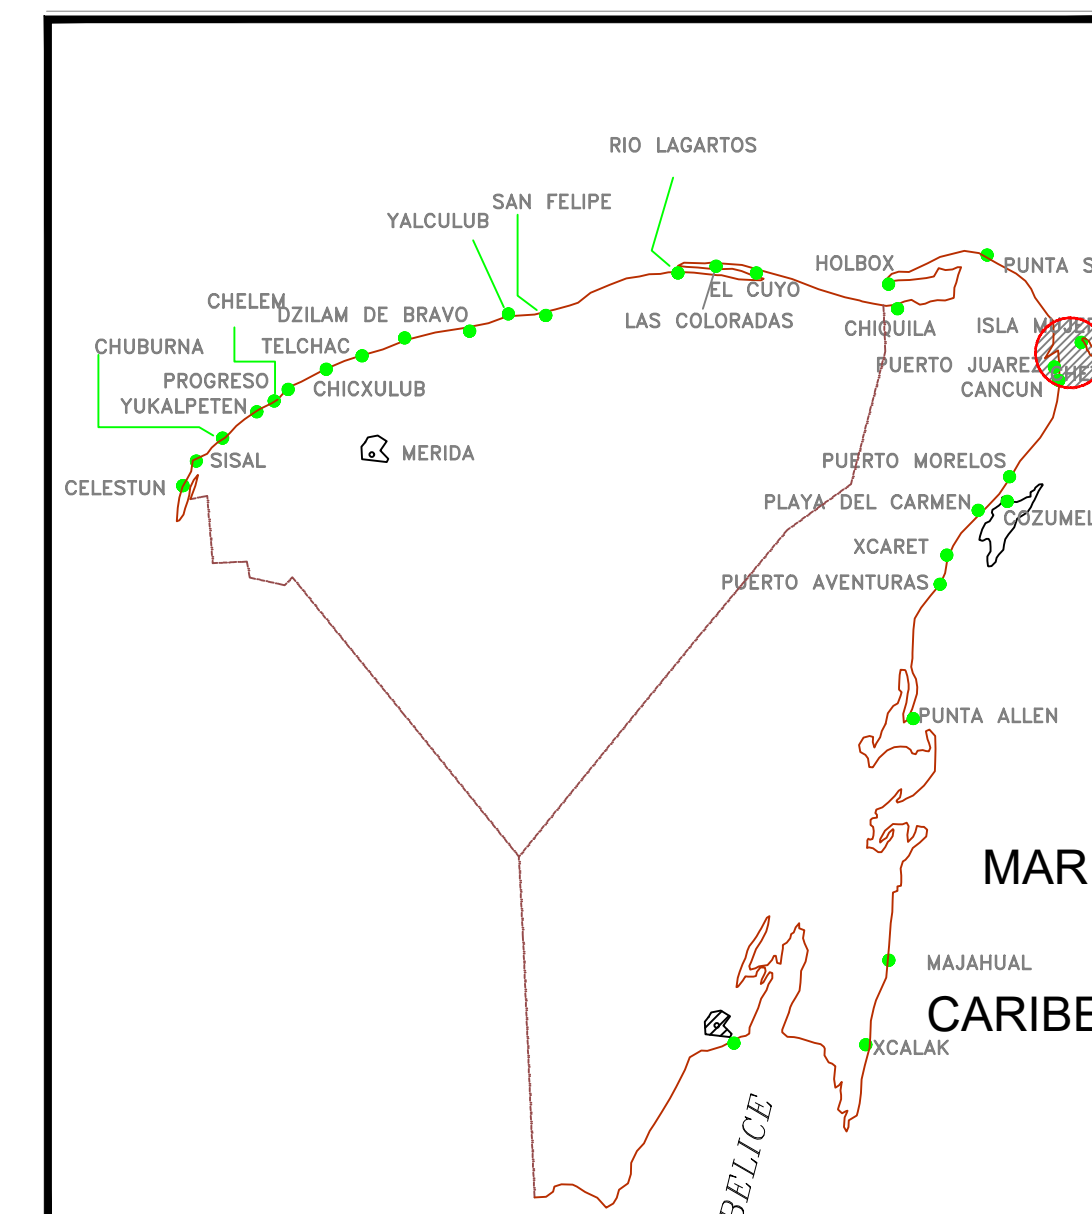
RIO LAGARTOS
SAN FELIPE
YALCULUB
CHELEM
DZILAM DE BRAVO
TELCHAC
CHUBURNA
PROGRESO
YUKALPETEN
CHICXULUB
SISAL
CELESTUN
MERIDA
EL CUYO
LAS COLORADAS
HOLBOX
PUNTA S
CHIQUILA
ISLA MUJE
PUERTO JUAREZ
CANCUN
PUERTO MORELOS
PLAYA DEL CARMEN
COZUMEL
XCARET
PUERTO AVENTURAS
PUNTA ALLEN
MAR
MAJAHUAL
CARIBE
XCALAK
BELICE